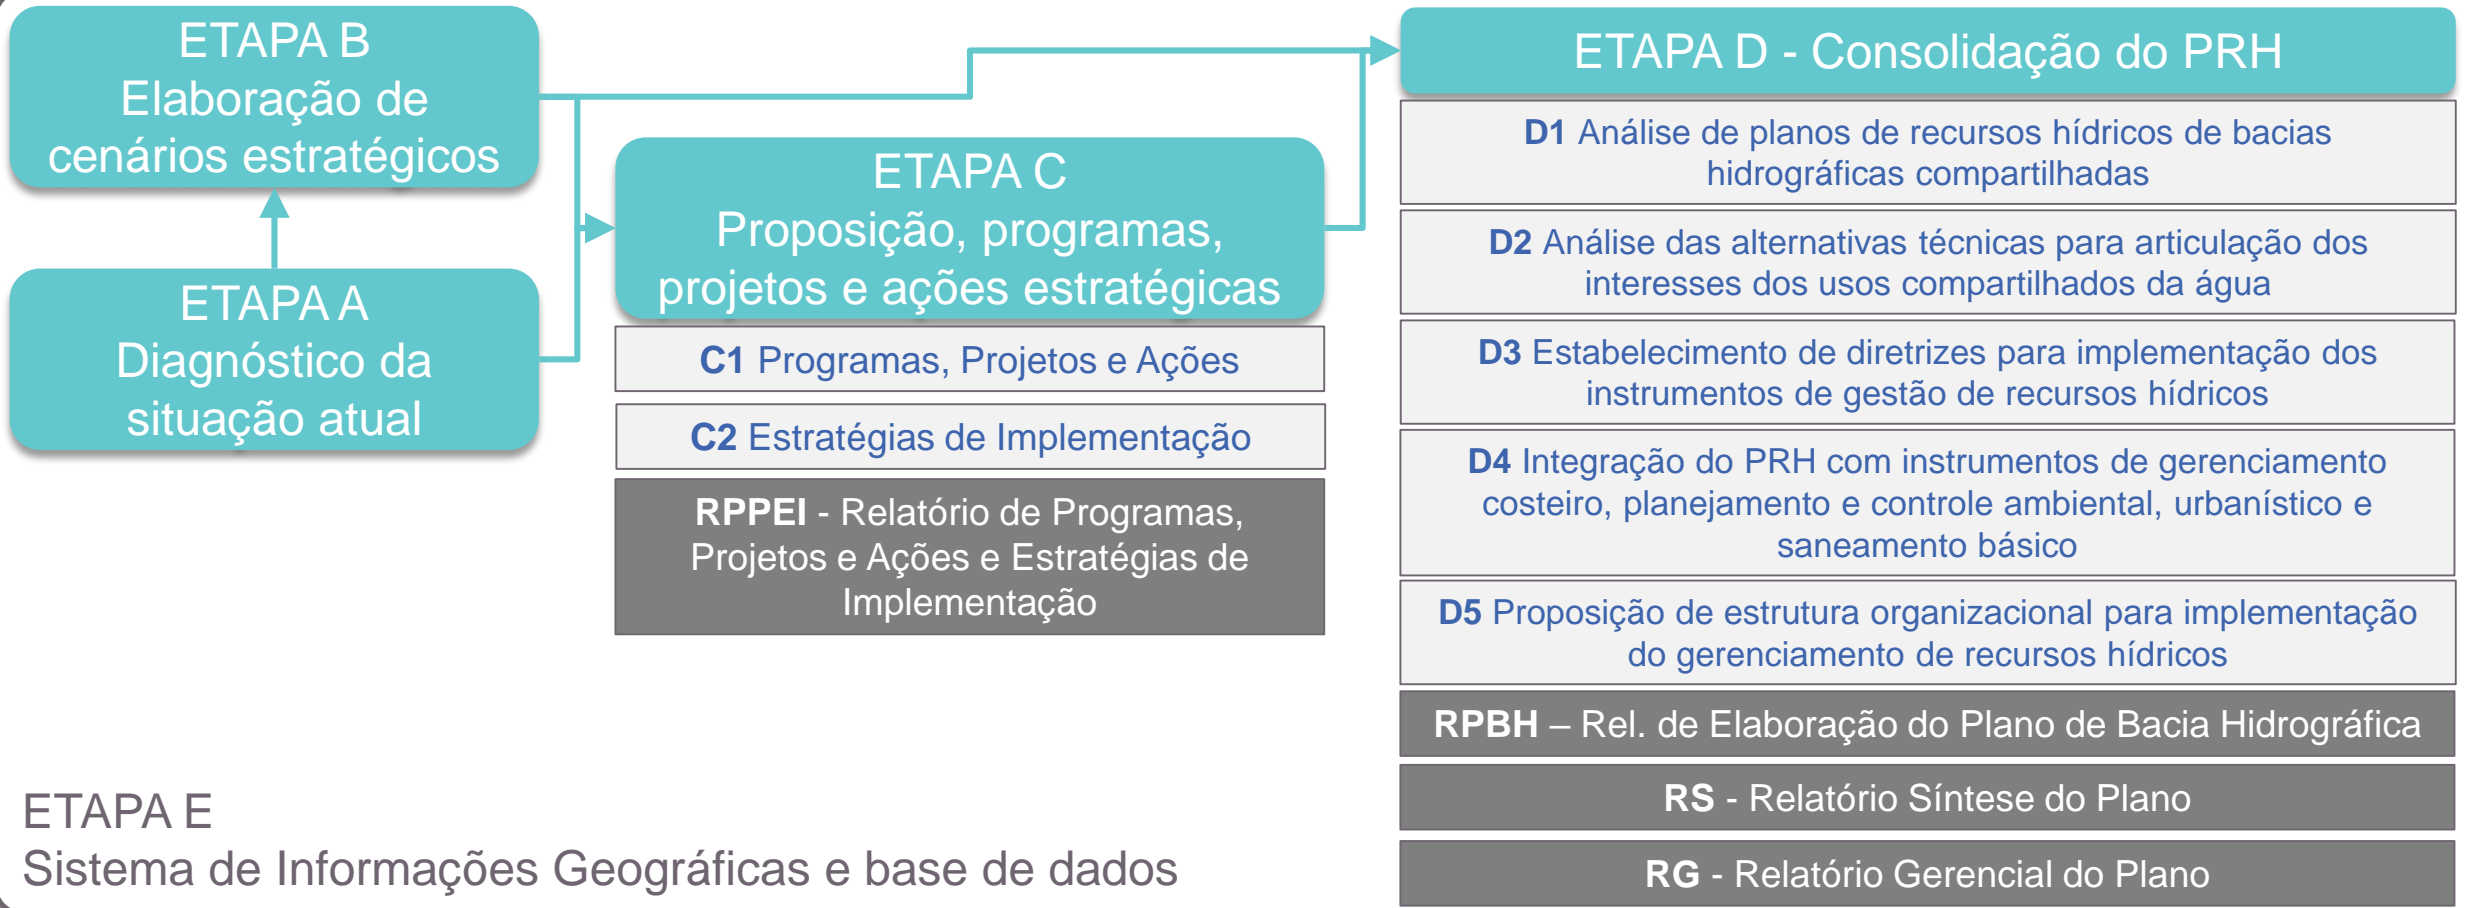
ETAPA B
Elaboração de cenários estratégicos

ETAPA A
Diagnóstico da situação atual

ETAPA C
Proposição, programas, projetos e ações estratégicas

C1 Programas, Projetos e Ações

C2 Estratégias de Implementação

RPPEI - Relatório de Programas, Projetos e Ações e Estratégias de Implementação

ETAPA D - Consolidação do PRH

D1 Análise de planos de recursos hídricos de bacias hidrográficas compartilhadas

D2 Análise das alternativas técnicas para articulação dos interesses dos usos compartilhados da água

D3 Estabelecimento de diretrizes para implementação dos instrumentos de gestão de recursos hídricos

D4 Integração do PRH com instrumentos de gerenciamento costeiro, planejamento e controle ambiental, urbanístico e saneamento básico

D5 Proposição de estrutura organizacional para implementação do gerenciamento de recursos hídricos

RPBH – Rel. de Elaboração do Plano de Bacia Hidrográfica

RS - Relatório Síntese do Plano

RG - Relatório Gerencial do Plano

ETAPA E
Sistema de Informações Geográficas e base de dados